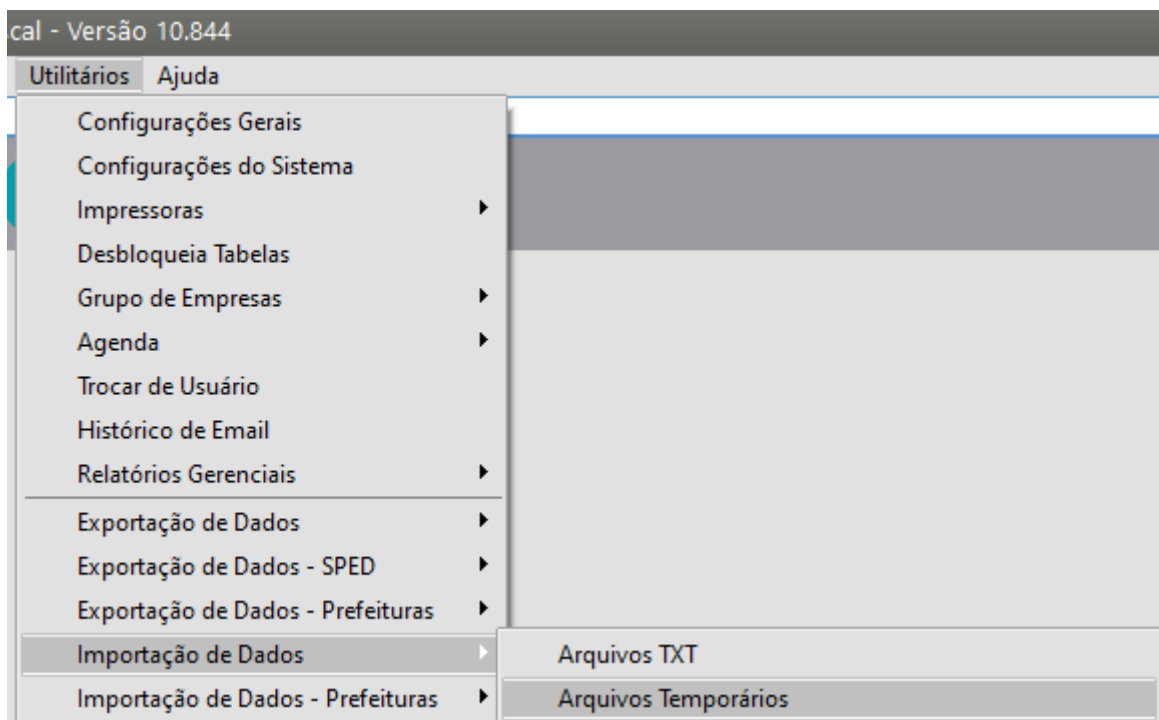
cal - Versão 10.844

Utilitários Ajuda

Configurações Gerais
Configurações do Sistema
Impressoras
Desbloqueia Tabelas
Grupo de Empresas
Agenda
Trocar de Usuário
Histórico de Email
Relatórios Gerenciais
Exportação de Dados
Exportação de Dados - SPED
Exportação de Dados - Prefeituras
Importação de Dados
Importação de Dados - Prefeituras

Arquivos TXT
Arquivos Temporários